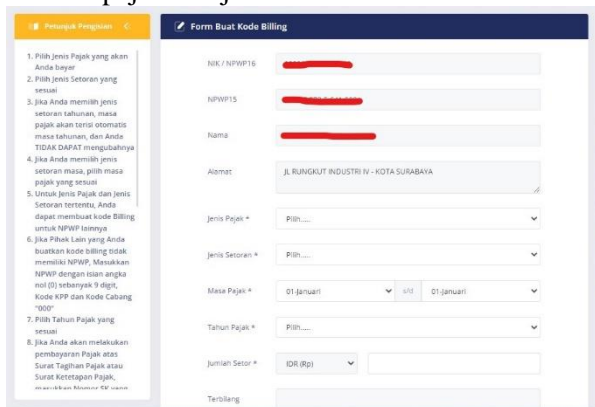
Petunjuk Pengisian

1. Pilih Jenis Pajak yang akan Anda bayar
2. Pilih Jenis Setoran yang sesuai
3. Jika Anda memilih jenis setoran tahunan, masa pajak akan terisi otomatis masa tahunan, dan Anda TIDAK DAPAT mengubahnya
4. Jika Anda memilih jenis setoran masa, pilih masa pajak yang sesuai
5. Untuk Jenis Pajak dan Jenis Setoran tertentu, Anda dapat membuat kode Billing untuk NPWP lainnya
6. Jika Pihak Lain yang Anda buatkan kode billing tidak memiliki NPWP, Masukkan NPWP dengan isian angka nol (0) sebanyak 9 digit, Kode KPP dan Kode Cabang "000"
7. Pilih Tahun Pajak yang sesuai
8. Jika Anda akan melakukan pembayaran Pajak atas Surat Tagihan Pajak atau Surat Ketetapan Pajak, masukkan Nomor SK yang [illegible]

Form Buat Kode Billing

NIK / NPWP16 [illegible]

NPWP15 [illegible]

Nama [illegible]

Alamat JL RUNGKUT INDUSTRI IV - KOTA SURABAYA

Jenis Pajak * Pilih.....

Jenis Setoran * Pilih.....

Masa Pajak * 01-Januari s/d 01-Januari

Tahun Pajak * Pilih.....

Jumlah Setor * IDR (Rp)

Terbilang